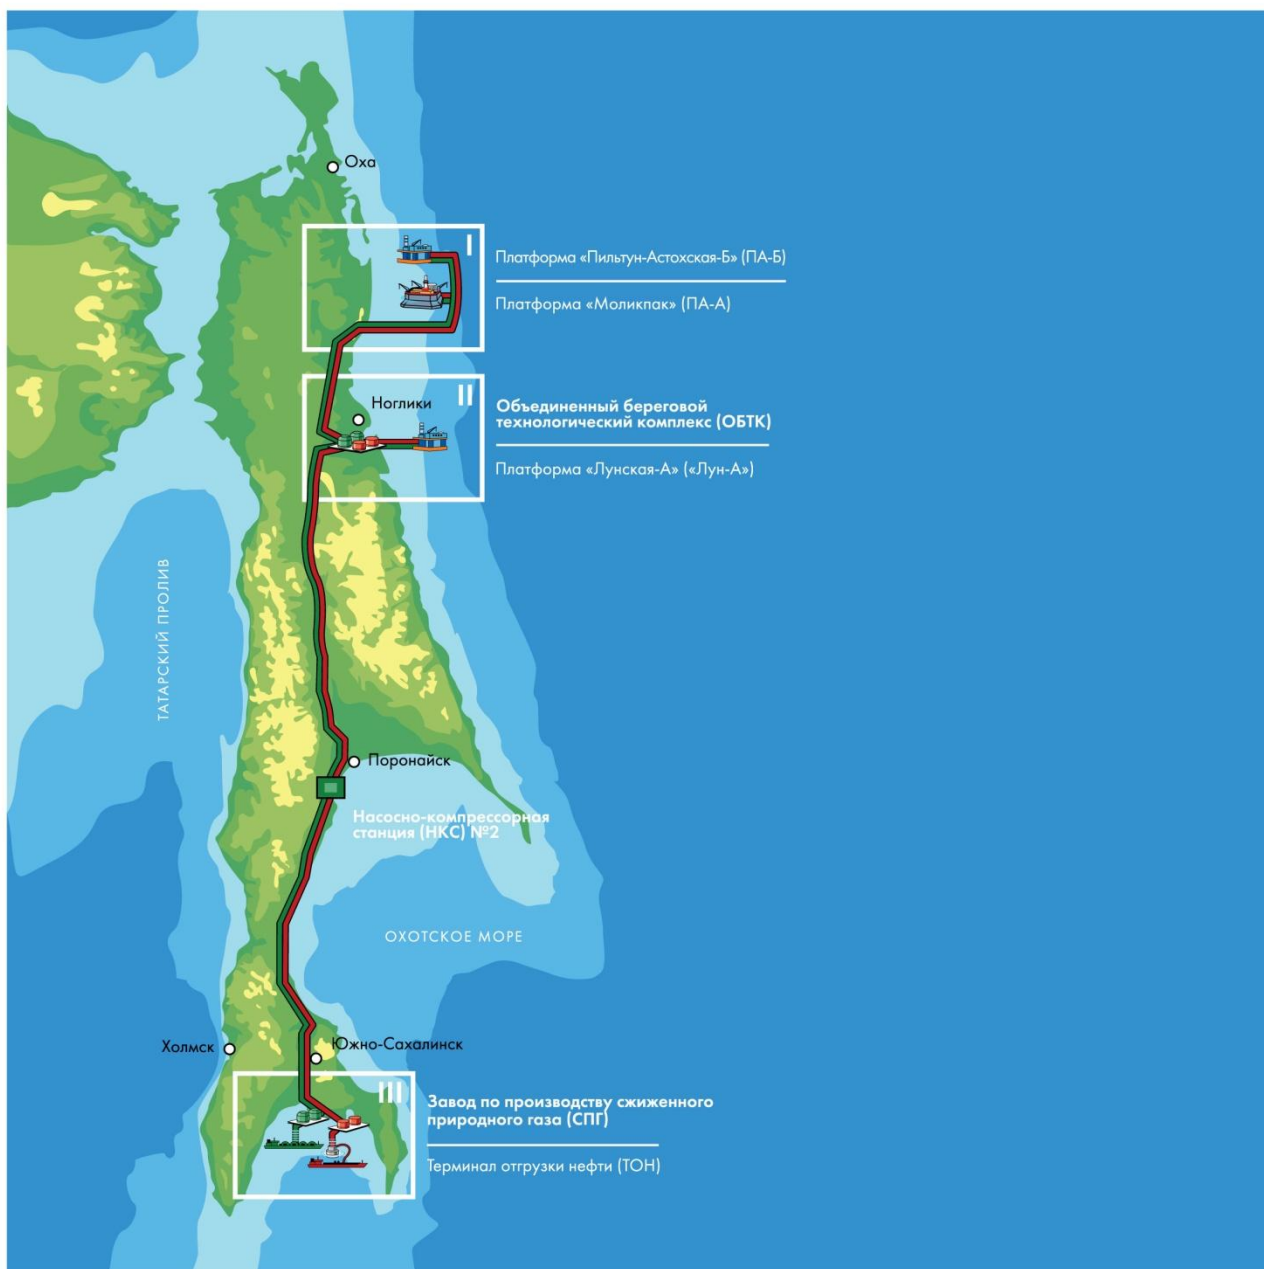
Оха

I

Платформа «Пильтун-Астохская-Б» (ПА-Б)

Платформа «Моликпак» (ПА-А)

Ноглики

II

Объединенный береговой технологический комплекс (ОБТК)

Платформа «Лунская-А» («Лун-А»)

ТАТАРСКИЙ ПРОЛИВ

Поронайск

Насосно-компрессорная станция (НКС) №2

ОХОТСКОЕ МОРЕ

Холмск

Южно-Сахалинск

III

Завод по производству сжиженного природного газа (СПГ)

Терминал отгрузки нефти (ТОН)